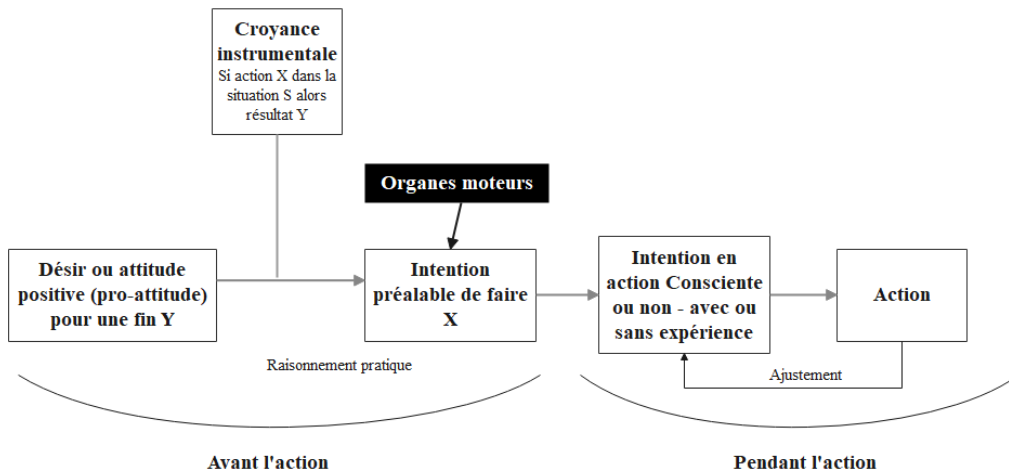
Croyance instrumentale
Si action X dans la situation S alors résultat Y

Organes moteurs

Désir ou attitude positive (pro-attitude) pour une fin Y

Intention préalable de faire X

Intention en action Consciente ou non - avec ou sans expérience

Action

Raisonnement pratique

Ajustement

Avant l'action

Pendant l'action